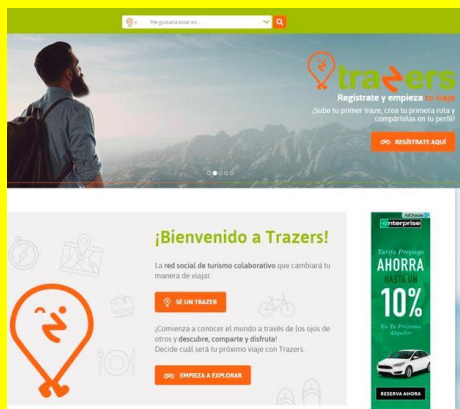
Me gustaría estar en...

trazers

Regístrate y empieza tu viaje

¡Sube tu primer traze, crea tu primera ruta y compártelas en tu perfil!

REGÍSTRATE AQUÍ

¡Bienvenido a Trazers!

La red social de turismo colaborativo que cambiará tu manera de viajar.

SÉ UN TRAZER

¡Comienza a conocer el mundo a través de los ojos de otros y descubre, comparte y disfruta! Decide cuál será tu próximo viaje con Trazers.

EMPIEZA A EXPLORAR

enterprise

Tarifa Prepago

AHORRA

HASTA UN

10%

En Tu Próximo Alquiler

RESERVA AHORA